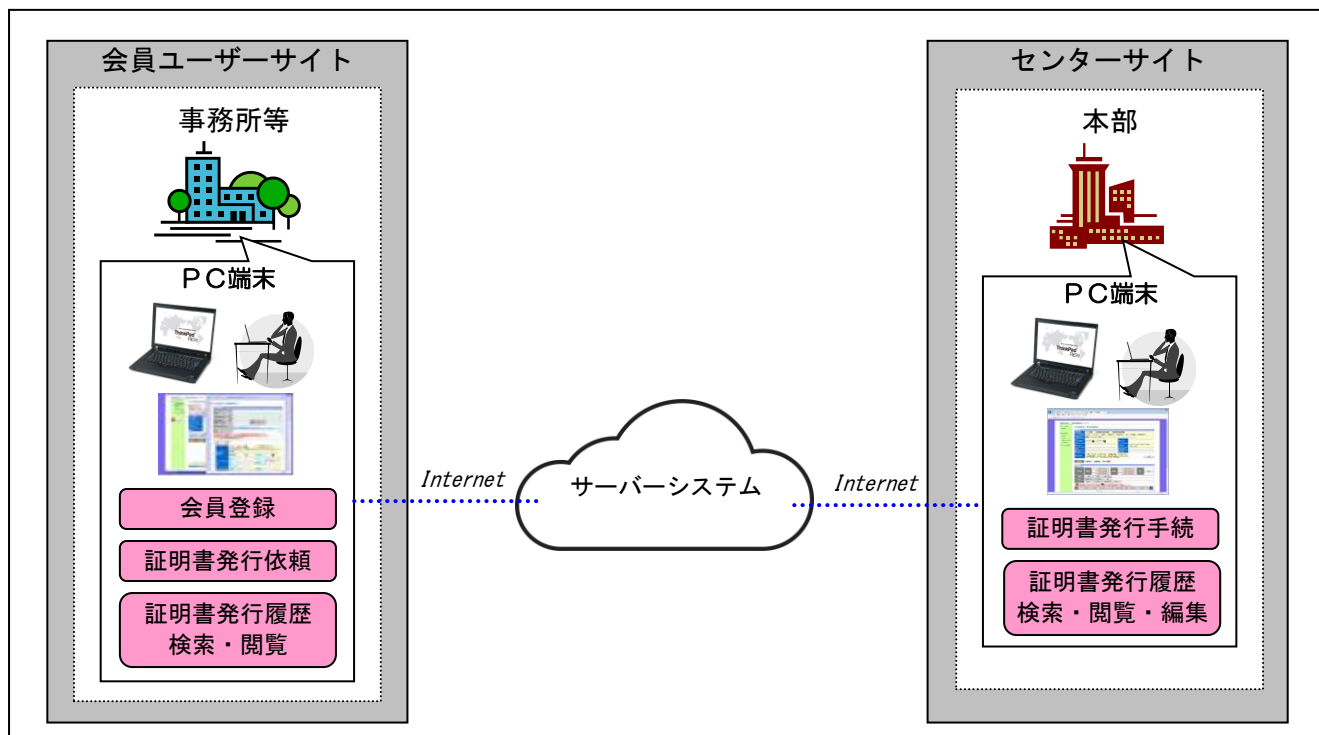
会員ユーザーサイト

事務所等

ＰＣ端末

会員登録

証明書発行依頼

証明書発行履歴
検索・閲覧

Internet

サーバーシステム

Internet

センターサイト

本部

ＰＣ端末

証明書発行手続

証明書発行履歴
検索・閲覧・編集